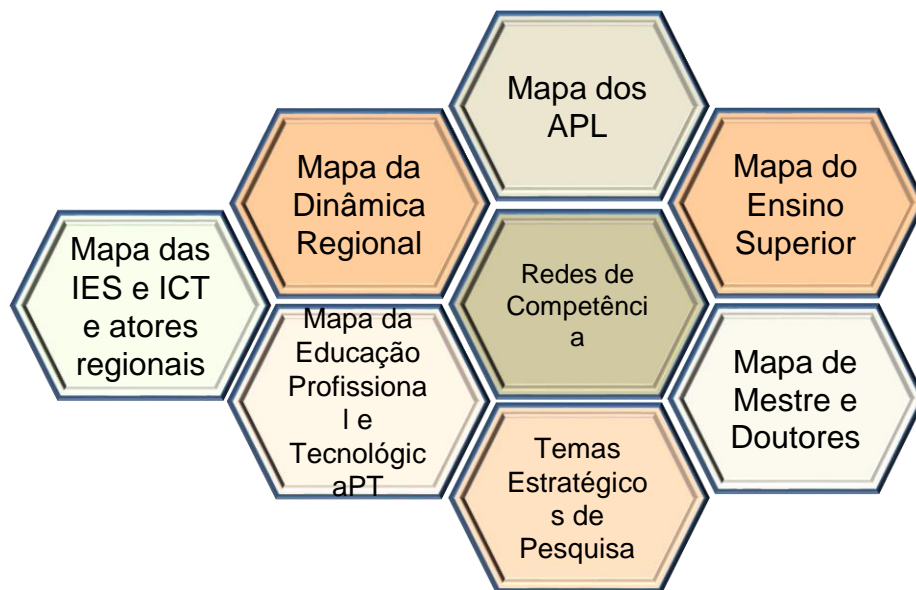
Mapa dos APL

Mapa da Dinâmica Regional

Mapa do Ensino Superior

Mapa das IES e ICT e atores regionais

Redes de Competência

Mapa da Educação Profissional e TecnológicaPT

Mapa de Mestre e Doutores

Temas Estratégicos de Pesquisa